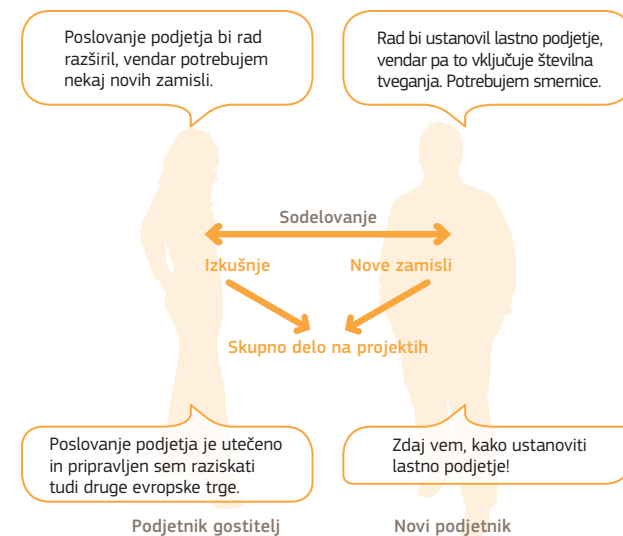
Poslovanje podjetja bi rad razširil, vendar potrebujem nekaj novih zamisli.

Rad bi ustanovil lastno podjetje, vendar pa to vključuje številna tveganja. Potrebujem smernice.

Sodelovanje

Izkušnje

Nove zamisli

Skupno delo na projektih

Poslovanje podjetja je utečeno in pripravljen sem raziskati tudi druge evropske trge.

Zdaj vem, kako ustanoviti lastno podjetje!

Podjetnik gostitelj

Novi podjetnik